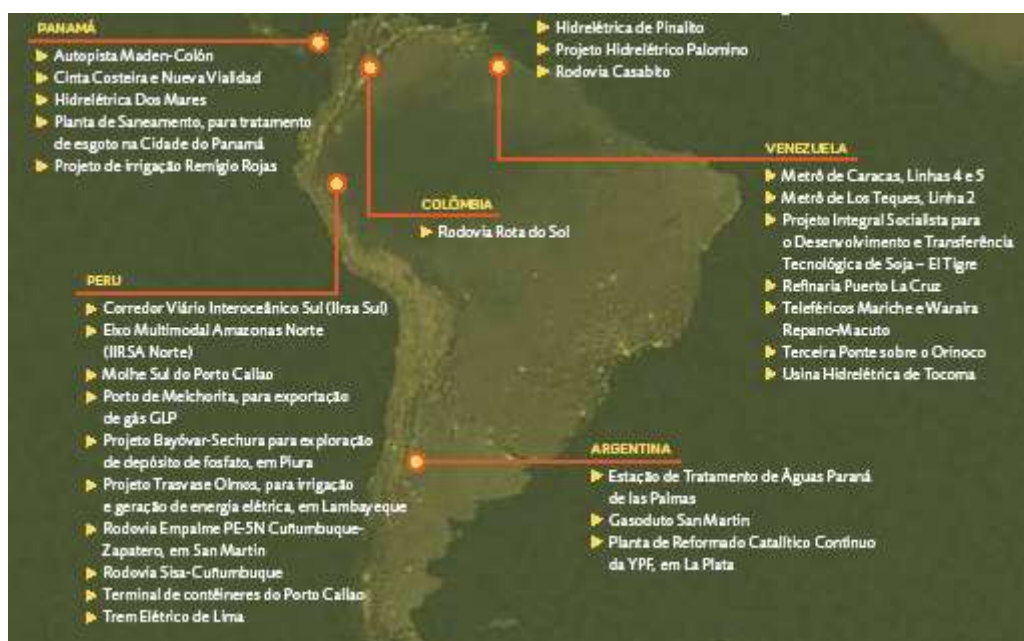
PANAMÁ
Autopista Maden-Colón
Cinta Costeira e Nueva Vialidad
Hidrelétrica Dos Mares
Planta de Saneamento, para tratamento de esgoto na Cidade do Panamá
Projeto de irrigação Remigio Rojas

Hidrelétrica de Pinalito
Projeto Hidrelétrico Palomino
Rodovia Casabito

VENEZUELA
Metrô de Caracas, Linhas 4 e 5
Metrô de Los Teques, Linha 2
Projeto Integral Socialista para o Desenvolvimento e Transferência Tecnológica de Soja – El Tigre
Refinaria Puerto La Cruz
Teleféricos Mariche e Waraira Repano-Macuto
Terceira Ponte sobre o Orinoco
Usina Hidrelétrica de Tocoma

COLÔMBIA
Rodovia Rota do Sol

PERU
Corredor Viário Interoceânico Sul (Iirsa Sul)
Eixo Multimodal Amazonas Norte (IIRSA Norte)
Molhe Sul do Porto Callao
Porto de Melchorita, para exportação de gás GLP
Projeto Bayóvar-Sechura para exploração de depósito de fosfato, em Piura
Projeto Trasvase Olmos, para irrigação e geração de energia elétrica, em Lambayeque
Rodovia Empalme PE-5N Cuñumbuque-Zapatero, em San Martin
Rodovia Sisa-Cuñumbuque
Terminal de contêineres do Porto Callao
Trem Elétrico de Lima

ARGENTINA
Estação de Tratamento de Águas Paraná de las Palmas
Gasoduto San Martin
Planta de Reformado Catalítico Continuo da YPF, em La Plata